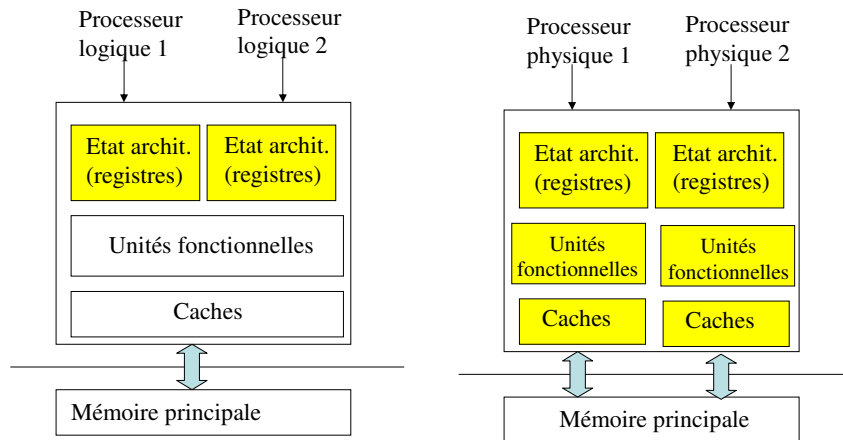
Processeur logique 1

Processeur logique 2

Etat archit. (registres)

Etat archit. (registres)

Unités fonctionnelles

Caches

Mémoire principale

Processeur physique 1

Processeur physique 2

Etat archit. (registres)

Etat archit. (registres)

Unités fonctionnelles

Unités fonctionnelles

Caches

Caches

Mémoire principale